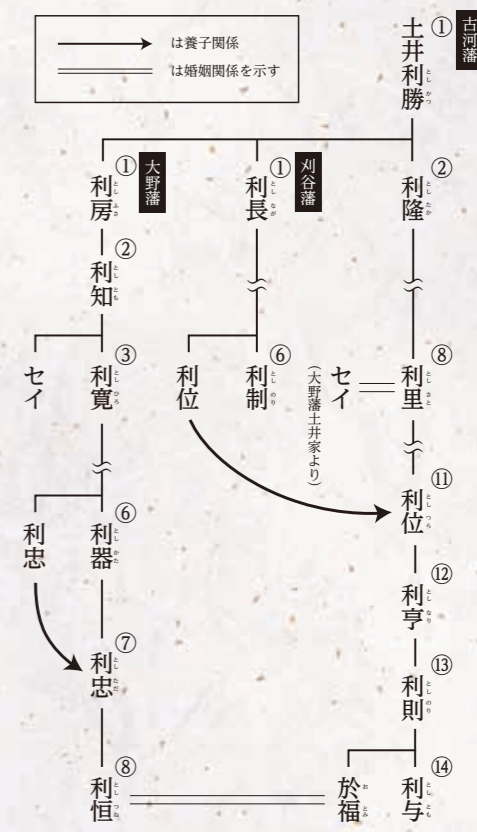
→ は養子関係
＝ は婚姻関係を示す

古河藩
① 土井利勝（とし かつ）
② 利隆（とし たか）
⑧ 利里（とし さと）
セイ（大野藩土井家より）
⑪ 利位（とし つら）
⑫ 利亨（とし なり）
⑬ 利則（とし のり）
⑭ 利与（とし とも）
於福（お とみ）

刈谷藩
① 利長（とし なが）
⑥ 利制（とし のり）
利位

大野藩
① 利房（とし ふさ）
② 利知（とし とも）
③ 利寛（とし ひろ）
セイ
⑥ 利器（とし かた）
利忠
⑦ 利忠（とし ただ）
⑧ 利恒（とし つね）